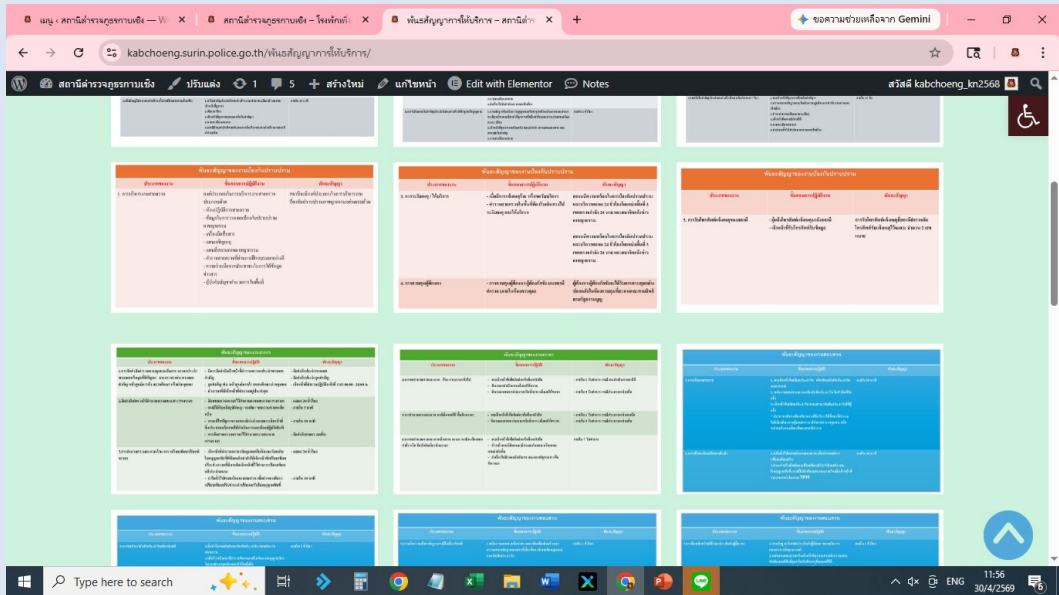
เมนู ‹ สถานีตำรวจภูธรกาบเชิง — W
สถานีตำรวจภูธรกาบเชิง – โรงพักเพื่อ
พันธสัญญาการให้บริการ – สถานีตำ
ขอความช่วยเหลือจาก Gemini
kabchoeng.surin.police.go.th/พันธสัญญาการให้บริการ/
สถานีตำรวจภูธรกาบเชิง
ปรับแต่ง
1
5
สร้างใหม่
แก้ไขหน้า
Edit with Elementor
Notes
สวัสดี kabchoeng_kn2568

พันธสัญญาของงานป้องกันปราบปราม
พันธสัญญาของงานป้องกันปราบปราม
พันธสัญญาของงานป้องกันปราบปราม

พันธสัญญาของงานจราจร
พันธสัญญาของงานสอบสวน
พันธสัญญาของงานสอบสวน

พันธสัญญาของงานสอบสวน
พันธสัญญาของงานสอบสวน
พันธสัญญาของงานสอบสวน

Type here to search
ENG
11:56
30/4/2569